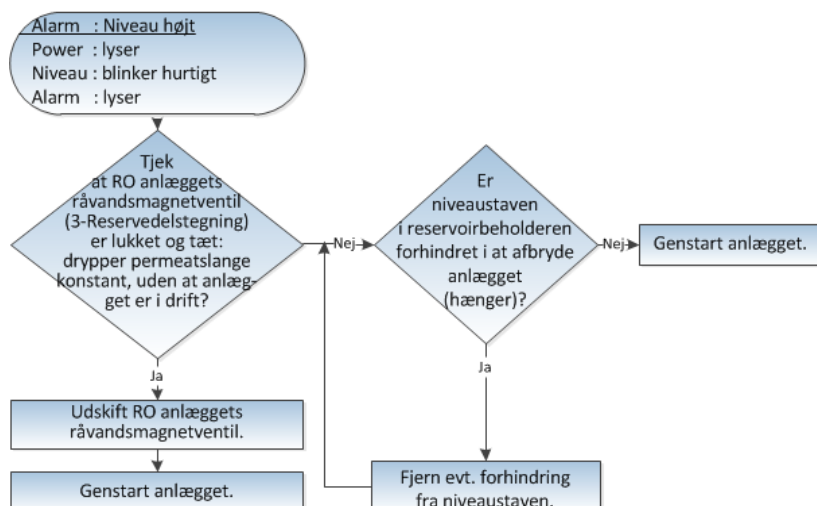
Alarm : Niveau højt
Power : lyser
Niveau : blinker hurtigt
Alarm : lyser

Tjek at RO anlæggets råvandsmagnetventil (3-Reservedelstegning) er lukket og tæt: drypper permeatslange konstant, uden at anlægget er i drift?

Nej

Er niveaustaven i reservoirbeholderen forhindret i at afbryde anlægget (hænger)?

Nej

Genstart anlægget.

Ja

Udskift RO anlæggets råvandsmagnetventil.

Genstart anlægget.

Ja

Fjern evt. forhindring fra niveaustaven.